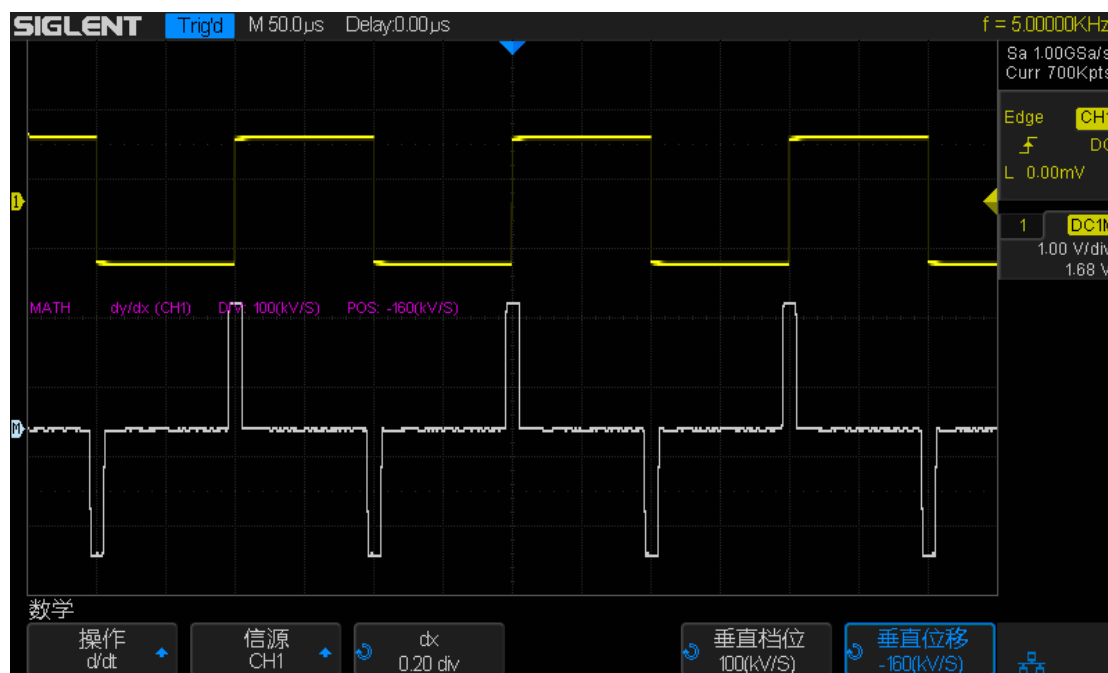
SIGLENT Trig'd M 50.0μs Delay:0.00μs f = 5.00000KHz

Sa 1.00GSa/s
Curr 700Kpts

Edge CH1
DC
L 0.00mV

1 DC1M
1.00 V/div
1.68 V

1

MATH dy/dx (CH1) DIV: 100(kV/S) POS: -160(kV/S)

M

数学

操作
d/dt

信源
CH1

dx
0.20 div

垂直档位
100(kV/S)

垂直位移
-160(kV/S)